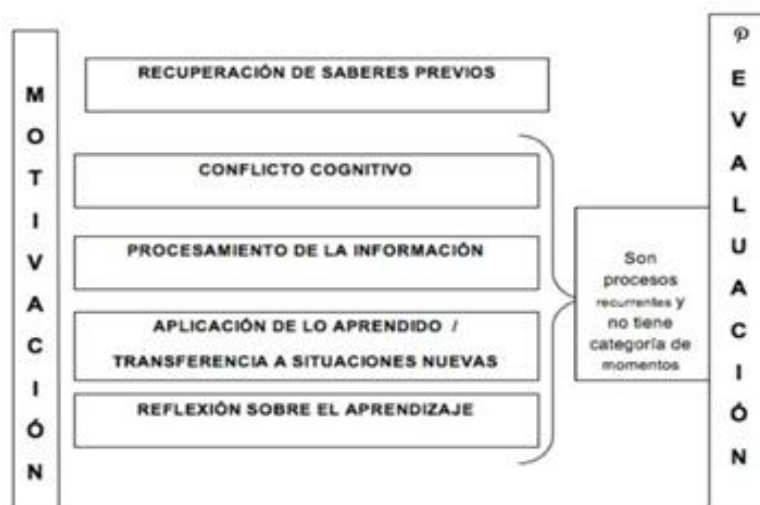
M
O
T
I
V
A
C
I
Ó
N

RECUPERACIÓN DE SABERES PREVIOS

CONFLICTO COGNITIVO

PROCESAMIENTO DE LA INFORMACIÓN

APLICACIÓN DE LO APRENDIDO / TRANSFERENCIA A SITUACIONES NUEVAS

REFLEXIÓN SOBRE EL APRENDIZAJE

Son procesos recurrentes y no tiene categoría de momentos

E
V
A
L
U
A
C
I
Ó
N